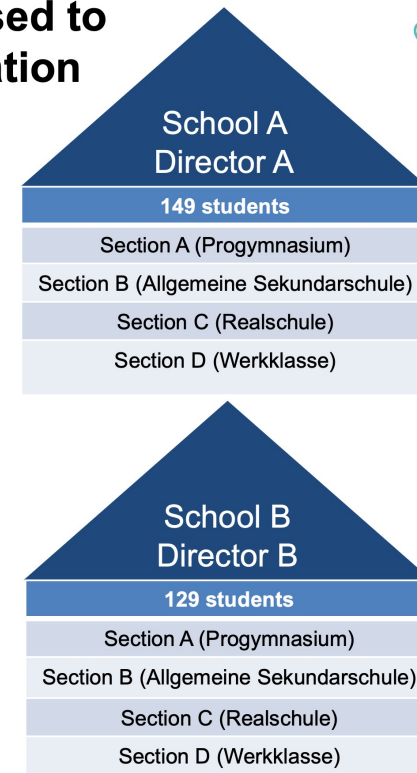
sed to
ation

School A
Director A

149 students

Section A (Progymnasium)

Section B (Allgemeine Sekundarschule)

Section C (Realschule)

Section D (Werkklasse)

School B
Director B

129 students

Section A (Progymnasium)

Section B (Allgemeine Sekundarschule)

Section C (Realschule)

Section D (Werkklasse)